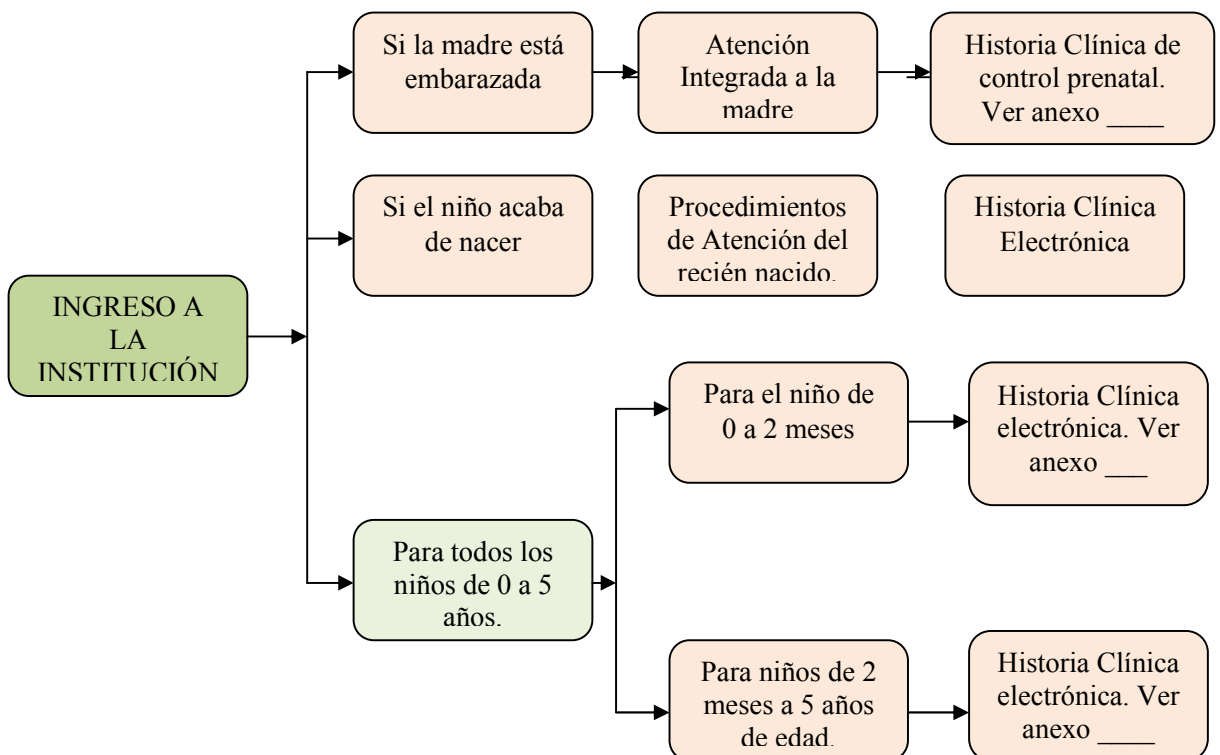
INGRESO A LA INSTITUCIÓN

Si la madre está embarazada

Atención Integrada a la madre

Historia Clínica de control prenatal. Ver anexo ____

Si el niño acaba de nacer

Procedimientos de Atención del recién nacido.

Historia Clínica Electrónica

Para todos los niños de 0 a 5 años.

Para el niño de 0 a 2 meses

Historia Clínica electrónica. Ver anexo ___

Para niños de 2 meses a 5 años de edad.

Historia Clínica electrónica. Ver anexo ____